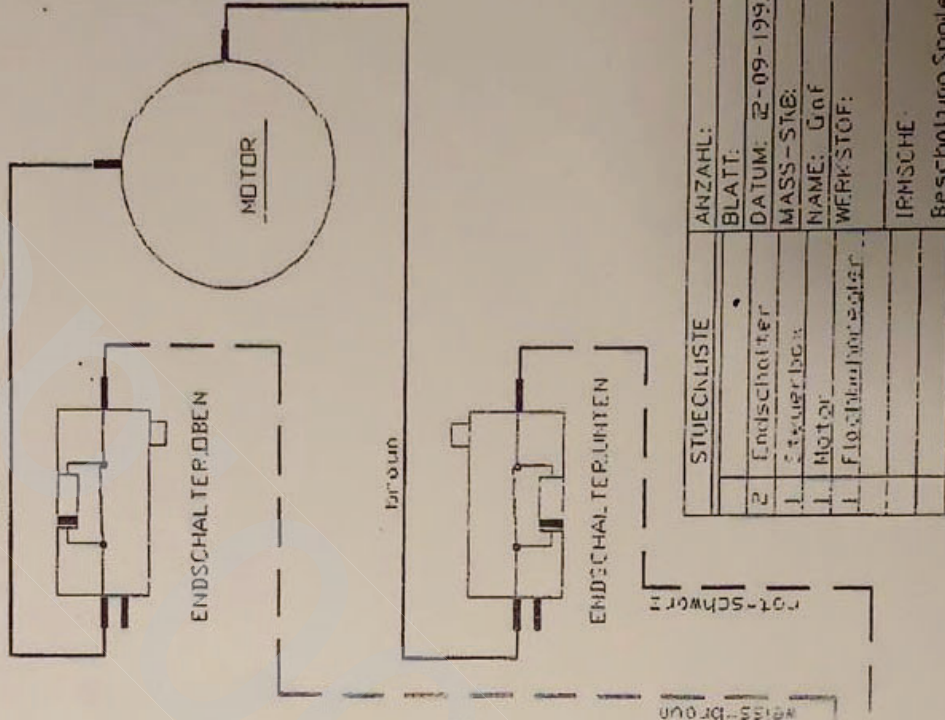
MOTOR

ENDSCHALTER OBEN

braun

ENDSCHALTER UNTEN

rot-schwarz

weiss-braun

| STUECKLISTE | | ANZAHL: |
|---|---|---|
| | | BLATT: |
| 2 | Endschalter | DATUM: 12-09-199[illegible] |
| 1 | Steuerbox | MASS-STAB: |
| 1 | Motor | NAME: Graf |
| 1 | Flachbahnregler | WERKSTOF: |
| | | IRMSCHE |
| | | Beschaltung Spule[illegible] |